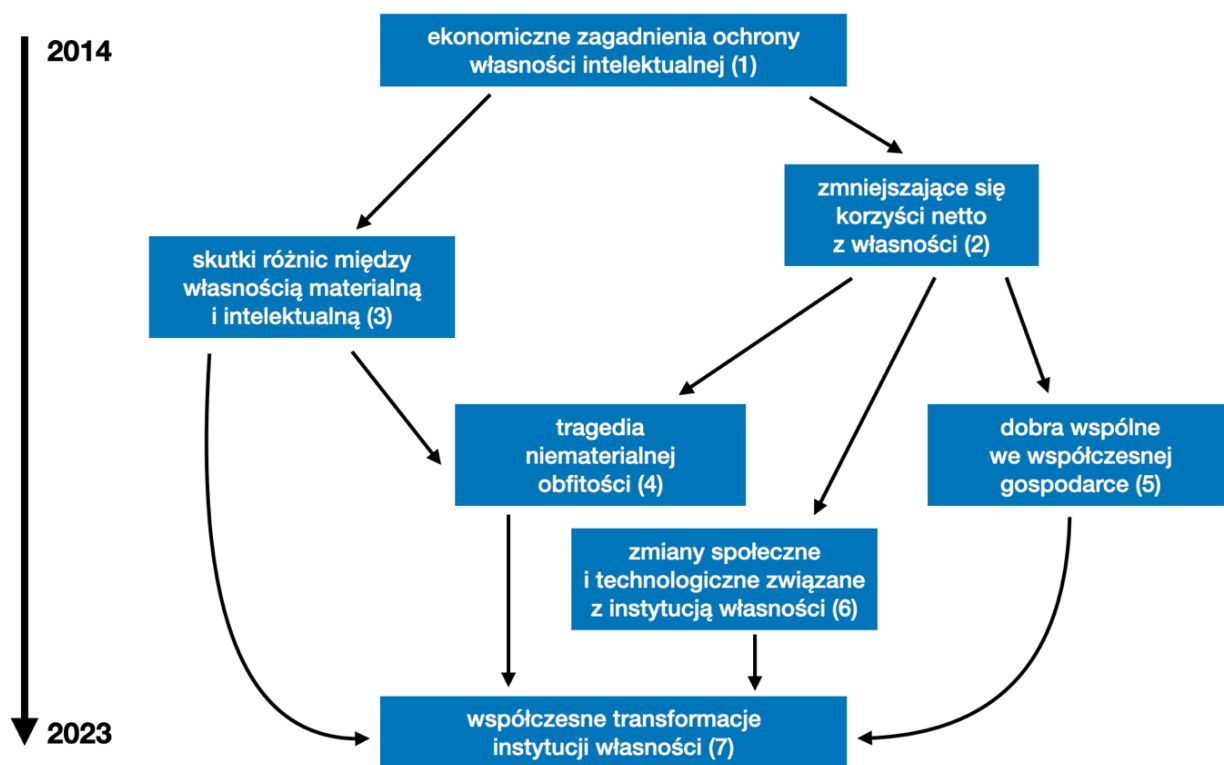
2014

ekonomiczne zagadnienia ochrony własności intelektualnej (1)

zmniejszające się korzyści netto z własności (2)

skutki różnic między własnością materialną i intelektualną (3)

tragedia niematerialnej obfitości (4)

dobra wspólne we współczesnej gospodarce (5)

zmiany społeczne i technologiczne związane z instytucją własności (6)

2023

współczesne transformacje instytucji własności (7)